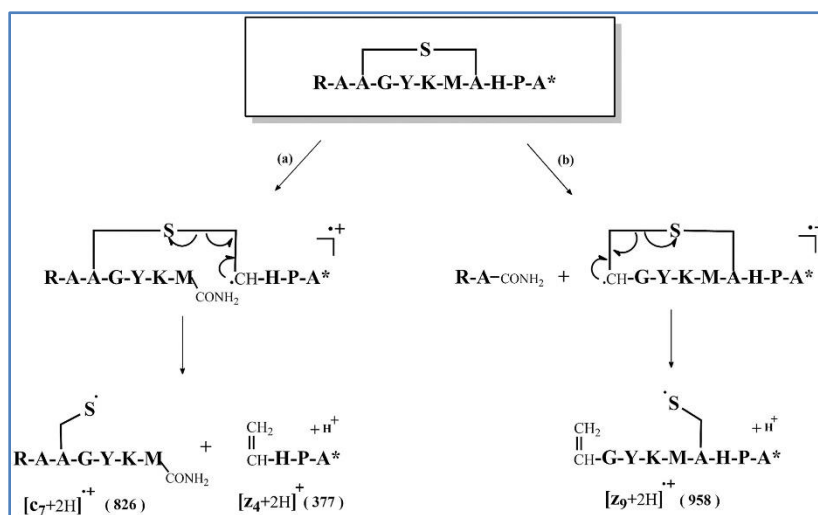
S
R-A-A-G-Y-K-M-A-H-P-A*

(a)

(b)

S
R-A-A-G-Y-K-M .CH-H-P-A* $^{\bullet+}$
CONH$_2$

R-A-CONH$_2$ + .CH-G-Y-K-M-A-H-P-A* $^{\bullet+}$
S

$\dot{S}$
R-A-A-G-Y-K-M
CONH$_2$
$[c_7+2H]^{\bullet+}$ (826)

+

CH$_2$
CH-H-P-A* $+H^+$
$[z_4+2H]^+$ (377)

$\dot{S}$
CH$_2$
CH-G-Y-K-M-A-H-P-A* $+H^+$
$[z_9+2H]^{\bullet+}$ (958)